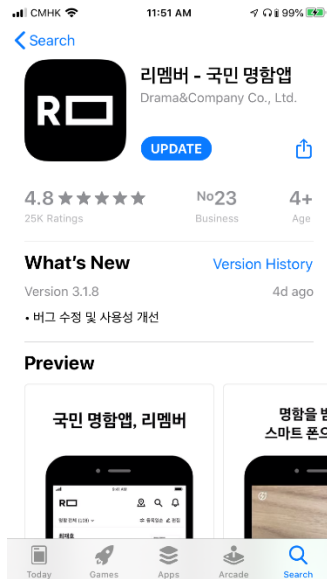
CMHK 11:51 AM 99%

Search

리멤버 - 국민 명함앱
Drama&Company Co., Ltd.

UPDATE

4.8 ★★★★★
25K Ratings

No23
Business

4+
Age

What's New
Version History

Version 3.1.8
4d ago

• 버그 수정 및 사용성 개선

Preview

국민 명함앱, 리멤버

명함을 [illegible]
스마트 폰으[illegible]

R

Today Games Apps Arcade Search